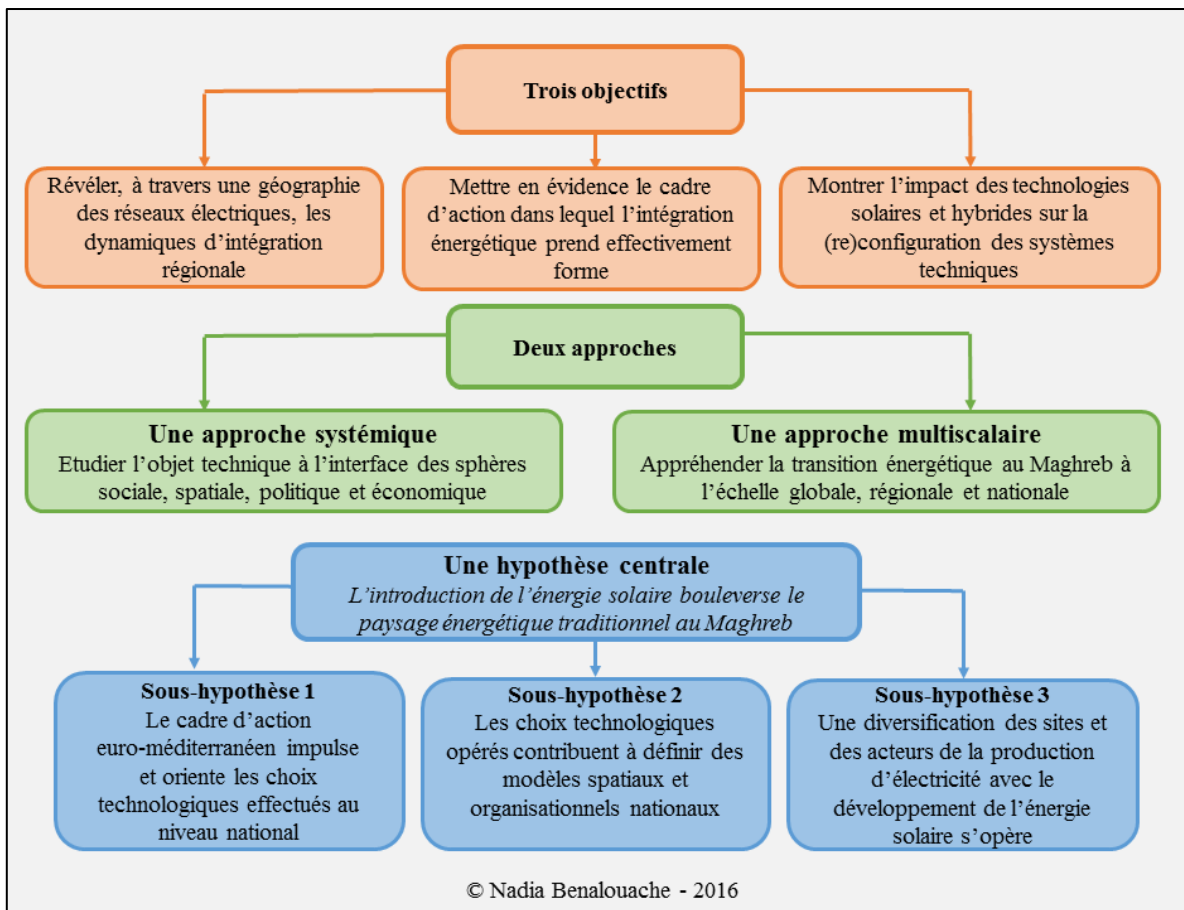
Trois objectifs

Révéler, à travers une géographie des réseaux électriques, les dynamiques d'intégration régionale

Mettre en évidence le cadre d'action dans lequel l'intégration énergétique prend effectivement forme

Montrer l'impact des technologies solaires et hybrides sur la (re)configuration des systèmes techniques

Deux approches

Une approche systémique
Etudier l'objet technique à l'interface des sphères sociale, spatiale, politique et économique

Une approche multiscalaire
Appréhender la transition énergétique au Maghreb à l'échelle globale, régionale et nationale

Une hypothèse centrale
*L'introduction de l'énergie solaire bouleverse le paysage énergétique traditionnel au Maghreb*

Sous-hypothèse 1
Le cadre d'action euro-méditerranéen impulse et oriente les choix technologiques effectués au niveau national

Sous-hypothèse 2
Les choix technologiques opérés contribuent à définir des modèles spatiaux et organisationnels nationaux

Sous-hypothèse 3
Une diversification des sites et des acteurs de la production d'électricité avec le développement de l'énergie solaire s'opère

© Nadia Benalouache - 2016